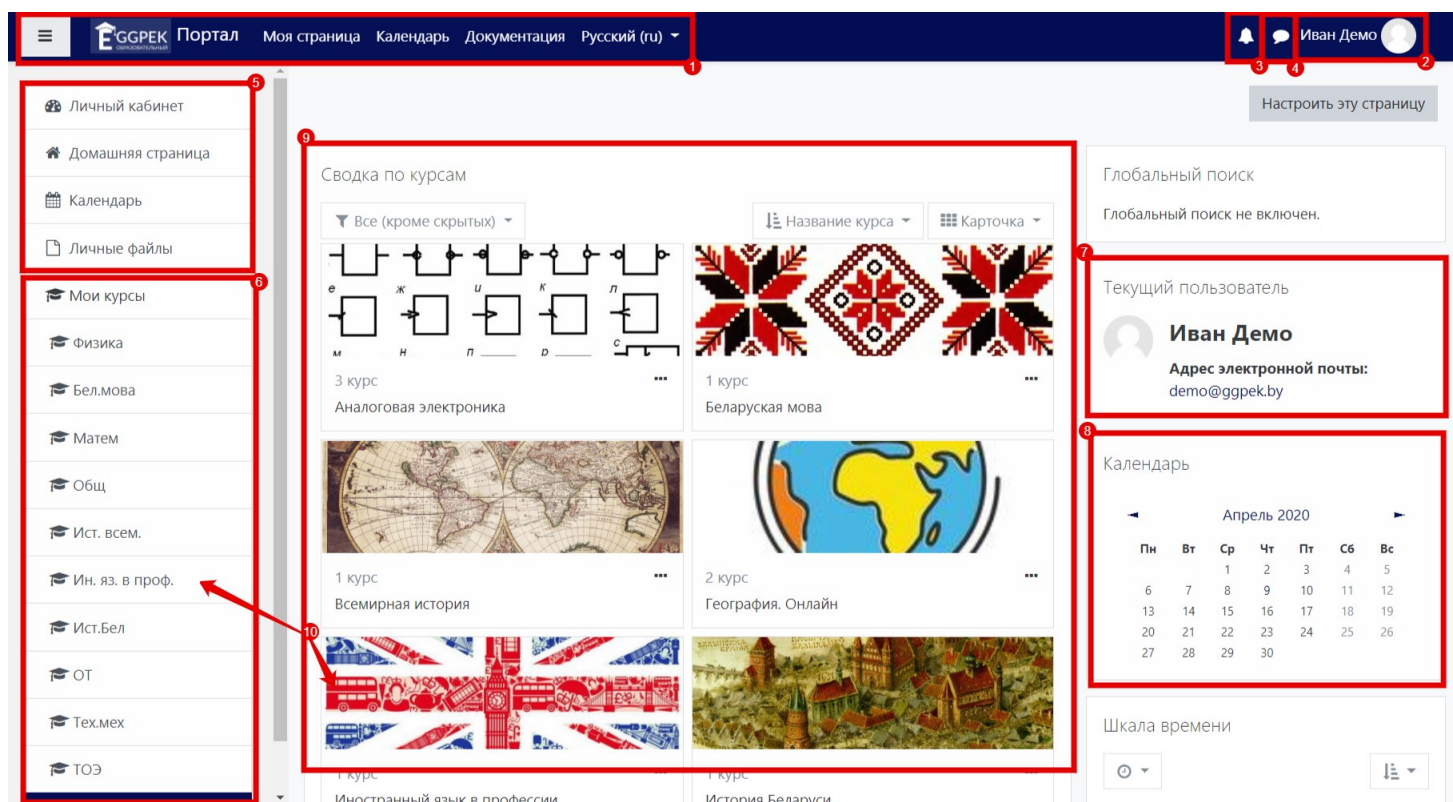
GGPEK Портал Моя страница Календарь Документация Русский (ru)

1

Иван Демо

3 4 2

Настроить эту страницу

5

Личный кабинет

Домашняя страница

Календарь

Личные файлы

6

Мои курсы

Физика

Бел.мова

Матем

Общ

Ист. всем.

Ин. яз. в проф.

Ист.Бел

ОТ

Тех.мех

ТОЭ

9

Сводка по курсам

Все (кроме скрытых)

Название курса

Карточка

е ж и к л м н п р с

3 курс

Аналоговая электроника

1 курс

Беларуская мова

1 курс

Всемирная история

2 курс

География. Онлайн

10

1 курс

Иностранный язык в профессии

1 курс

История Беларуси

Глобальный поиск

Глобальный поиск не включен.

7

Текущий пользователь

Иван Демо

Адрес электронной почты:

demo@ggpek.by

8

Календарь

Апрель 2020

| Пн | Вт | Ср | Чт | Пт | Сб | Вс |
|---|---|---|---|---|---|---|
| | | 1 | 2 | 3 | 4 | 5 |
| 6 | 7 | 8 | 9 | 10 | 11 | 12 |
| 13 | 14 | 15 | 16 | 17 | 18 | 19 |
| 20 | 21 | 22 | 23 | 24 | 25 | 26 |
| 27 | 28 | 29 | 30 | | | |

Шкала времени